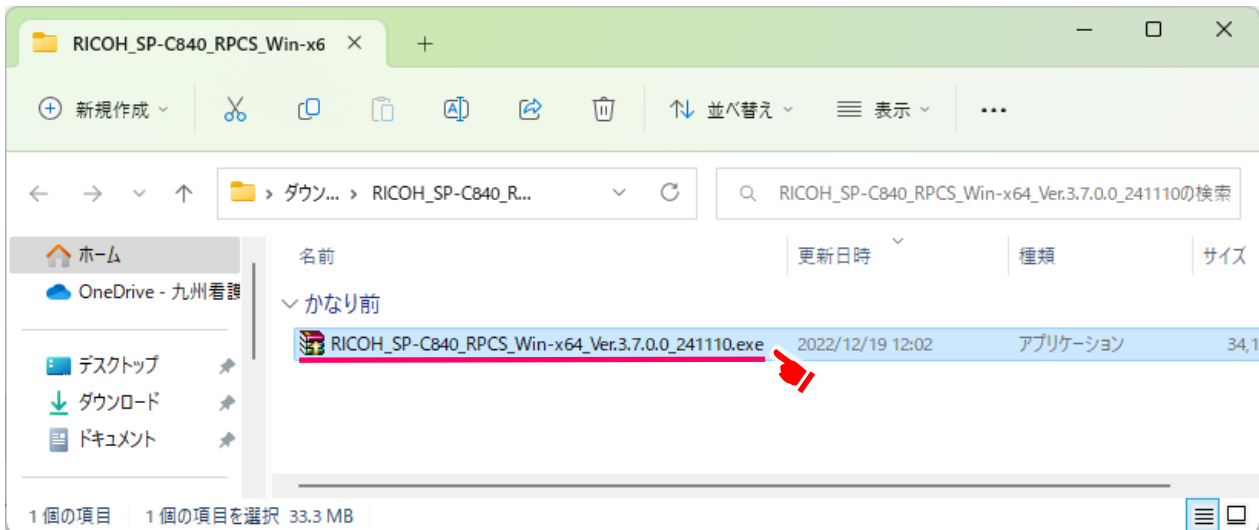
RICOH_SP-C840_RPCS_Win-x6 × +

新規作成 並べ替え 表示 ...

> ダウン... > RICOH_SP-C840_R...

RICOH_SP-C840_RPCS_Win-x64_Ver.3.7.0.0_241110の検索

ホーム
OneDrive - 九州看護
デスクトップ
ダウンロード
ドキュメント

| 名前 | 更新日時 | 種類 | サイズ |
|---|---|---|---|
| かなり前 | | | |
| RICOH_SP-C840_RPCS_Win-x64_Ver.3.7.0.0_241110.exe | 2022/12/19 12:02 | アプリケーション | 34,1 |

1 個の項目 1 個の項目を選択 33.3 MB